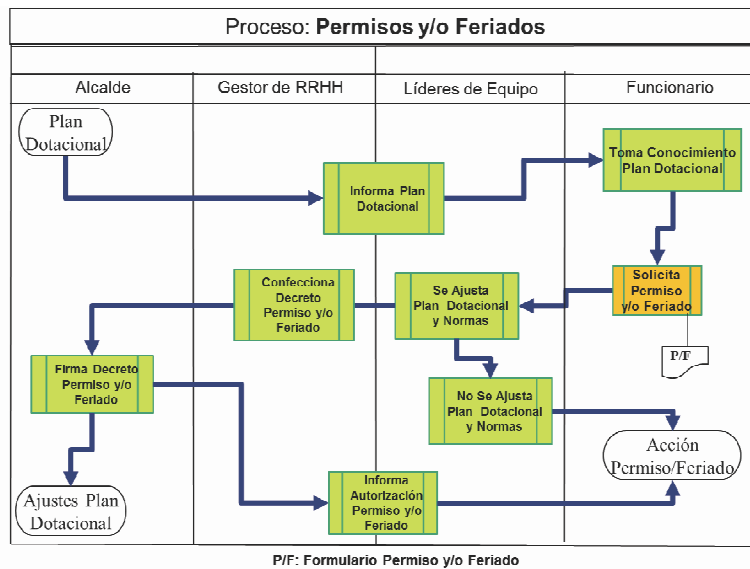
Proceso: **Permisos y/o Feriados**

| Alcalde | Gestor de RRHH | Líderes de Equipo | Funcionario |
|---|---|---|---|

Plan Dotacional

Informa Plan Dotacional

Toma Conocimiento Plan Dotacional

Solicita Permiso y/o Feriado

P/F

Confecciona Decreto Permiso y/o Feriado

Se Ajusta Plan Dotacional y Normas

Firma Decreto Permiso y/o Feriado

No Se Ajusta Plan Dotacional y Normas

Acción Permiso/Feriado

Ajustes Plan Dotacional

Informa Autorización Permiso y/o Feriado

P/F: Formulario Permiso y/o Feriado